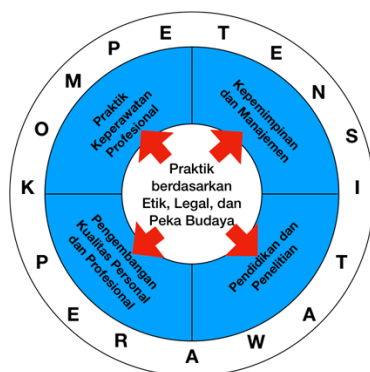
K O M P E T E N S I

T A W A R E P

Praktik Keperawatan Profesional

Kepemimpinan dan Manajemen

Pengembangan Kualitas Personal dan Profesional

Pendidikan dan Penelitian

Praktik berdasarkan Etik, Legal, dan Peka Budaya